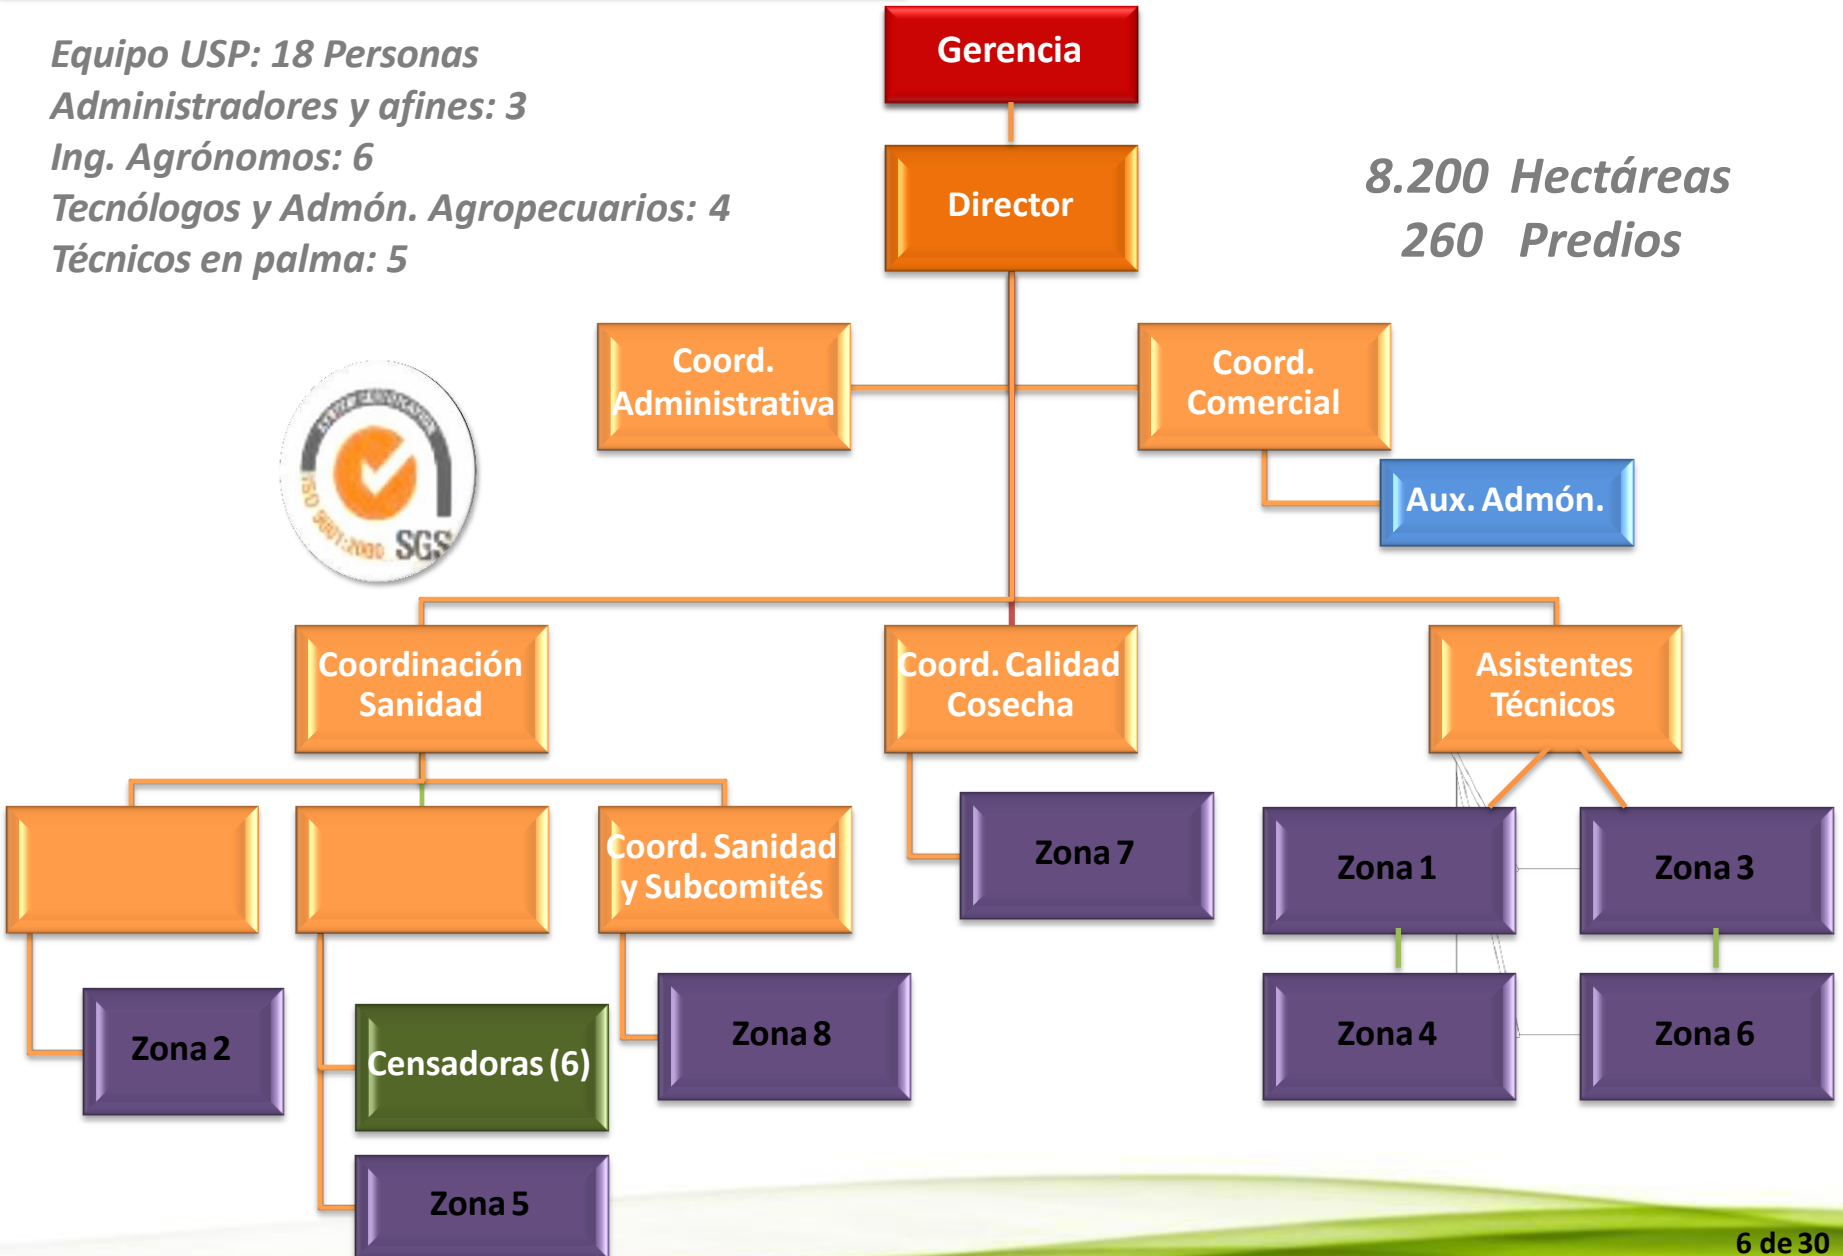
Equipo USP: 18 Personas
Administradores y afines: 3
Ing. Agrónomos: 6
Tecnólogos y Admón. Agropecuarios: 4
Técnicos en palma: 5

Gerencia

Director

8.200 Hectáreas
260 Predios

Coord. Administrativa

Coord. Comercial

Aux. Admón.

ISO 9001:2000 SGS

Coordinación Sanidad

Coord. Calidad Cosecha

Asistentes Técnicos

Coord. Sanidad y Subcomités

Zona 7

Zona 1

Zona 3

Zona 2

Censadoras (6)

Zona 8

Zona 4

Zona 6

Zona 5

6 de 30